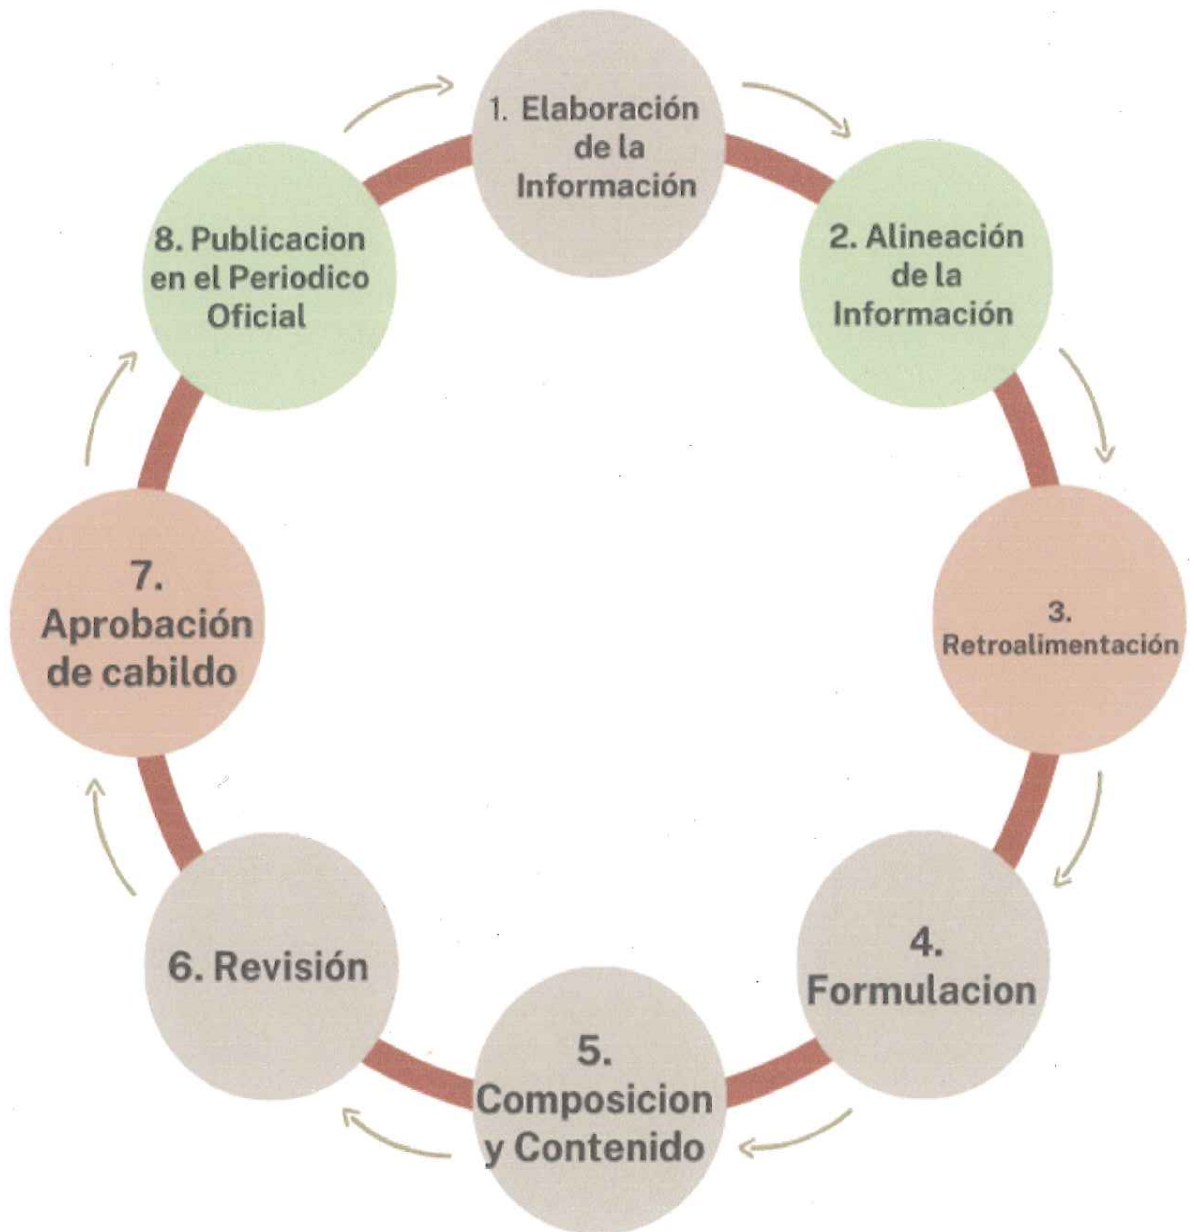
1. Elaboración de la Información

2. Alineación de la Información

3. Retroalimentación

4. Formulacion

5. Composicion y Contenido

6. Revisión

7. Aprobación de cabildo

8. Publicacion en el Periodico Oficial